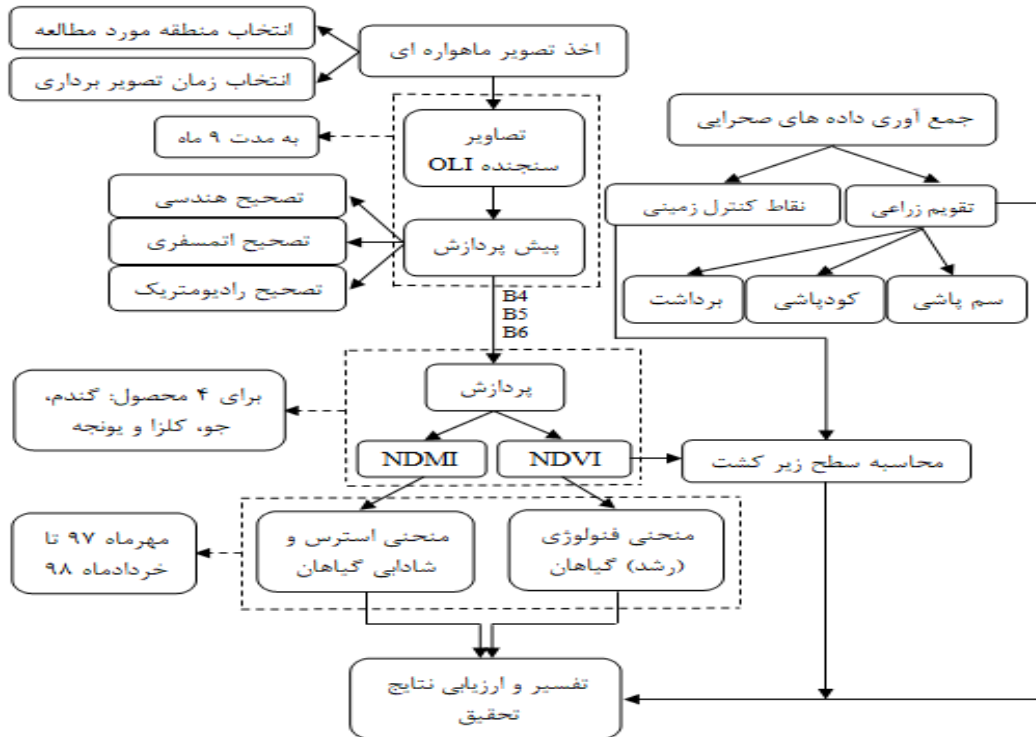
اخذ تصویر ماهواره ای

انتخاب منطقه مورد مطالعه

انتخاب زمان تصویر برداری

جمع آوری داده های صحرایی

تصاویر سنجنده OLI

به مدت ۹ ماه

نقاط کنترل زمینی

تقویم زراعی

تصحیح هندسی

تصحیح اتمسفری

پیش پردازش

تصحیح رادیومتریک

برداشت

کودپاشی

سم پاشی

B4
B5
B6

پردازش

برای ۴ محصول: گندم، جو، کلزا و یونجه

NDMI

NDVI

محاسبه سطح زیر کشت

مهرماه ۹۷ تا خردادماه ۹۸

منحنی استرس و شادابی گیاهان

منحنی فنولوژی (رشد) گیاهان

تفسیر و ارزیابی نتایج تحقیق